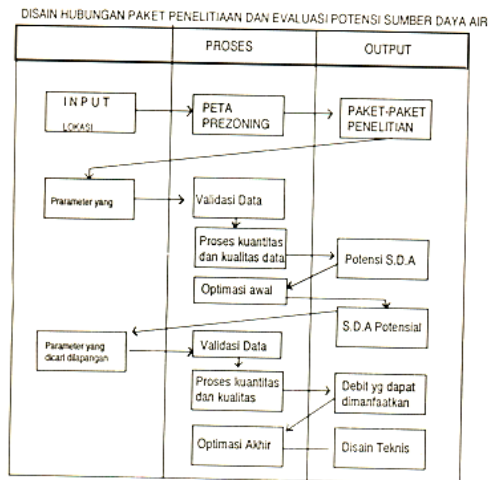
DISAIN HUBUNGAN PAKET PENELITIAAN DAN EVALUASI POTENSI SUMBER DAYA AIR

PROSES

OUTPUT

INPUT
LOKASI

PETA PREZONING

PAKET-PAKET PENELITIAN

Prarameter yang

Validasi Data

Proses kuantitas dan kualitas data

Potensi S.D.A

Optimasi awal

S.D.A Potensial

Parameter yang dicari dilapangan

Validasi Data

Proses kuantitas dan kualitas

Debit yg dapat dimanfaatkan

Optimasi Akhir

Disain Teknis